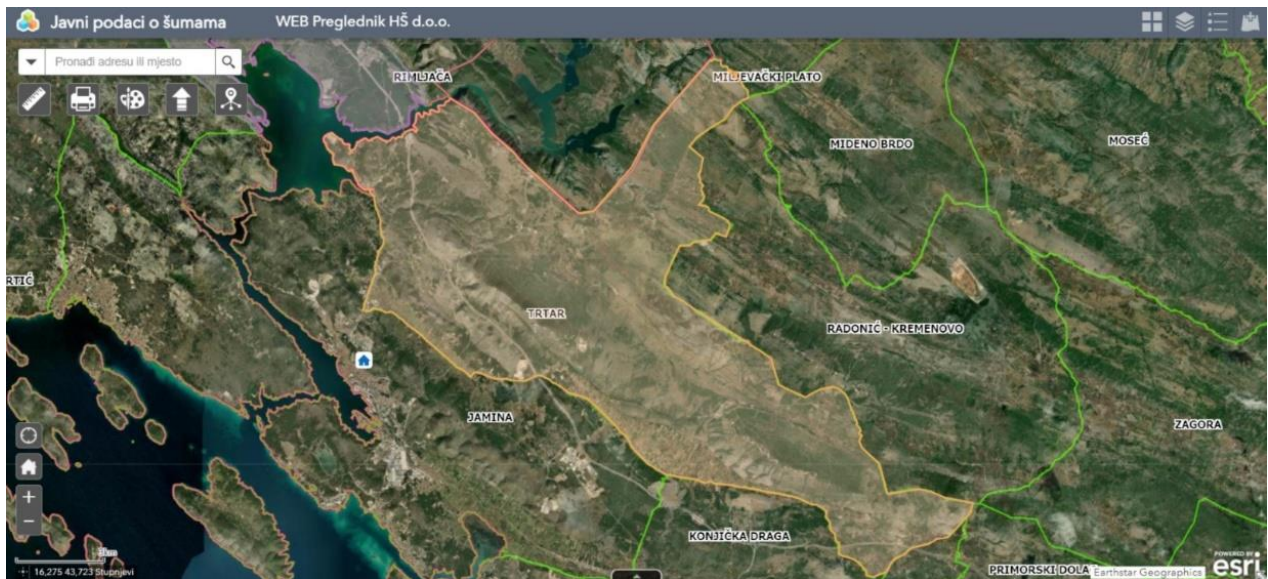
Javni podaci o šumama WEB Preglednik HŠ d.o.o.

Pronađi adresu ili mjesto

RIMLJAČA
MILJEVAČKI PLATO
MIDENO BRDO
MOSEĆ
RTIĆ
TRTAR
RADONIĆ - KREMENOVO
JAMINA
ZAGORA
KONJIČKA DRAGA
PRIMORSKI DOLAC

+
−
16,275 43,723 Stupnjevi
Earthstar Geographics
POWERED BY esri